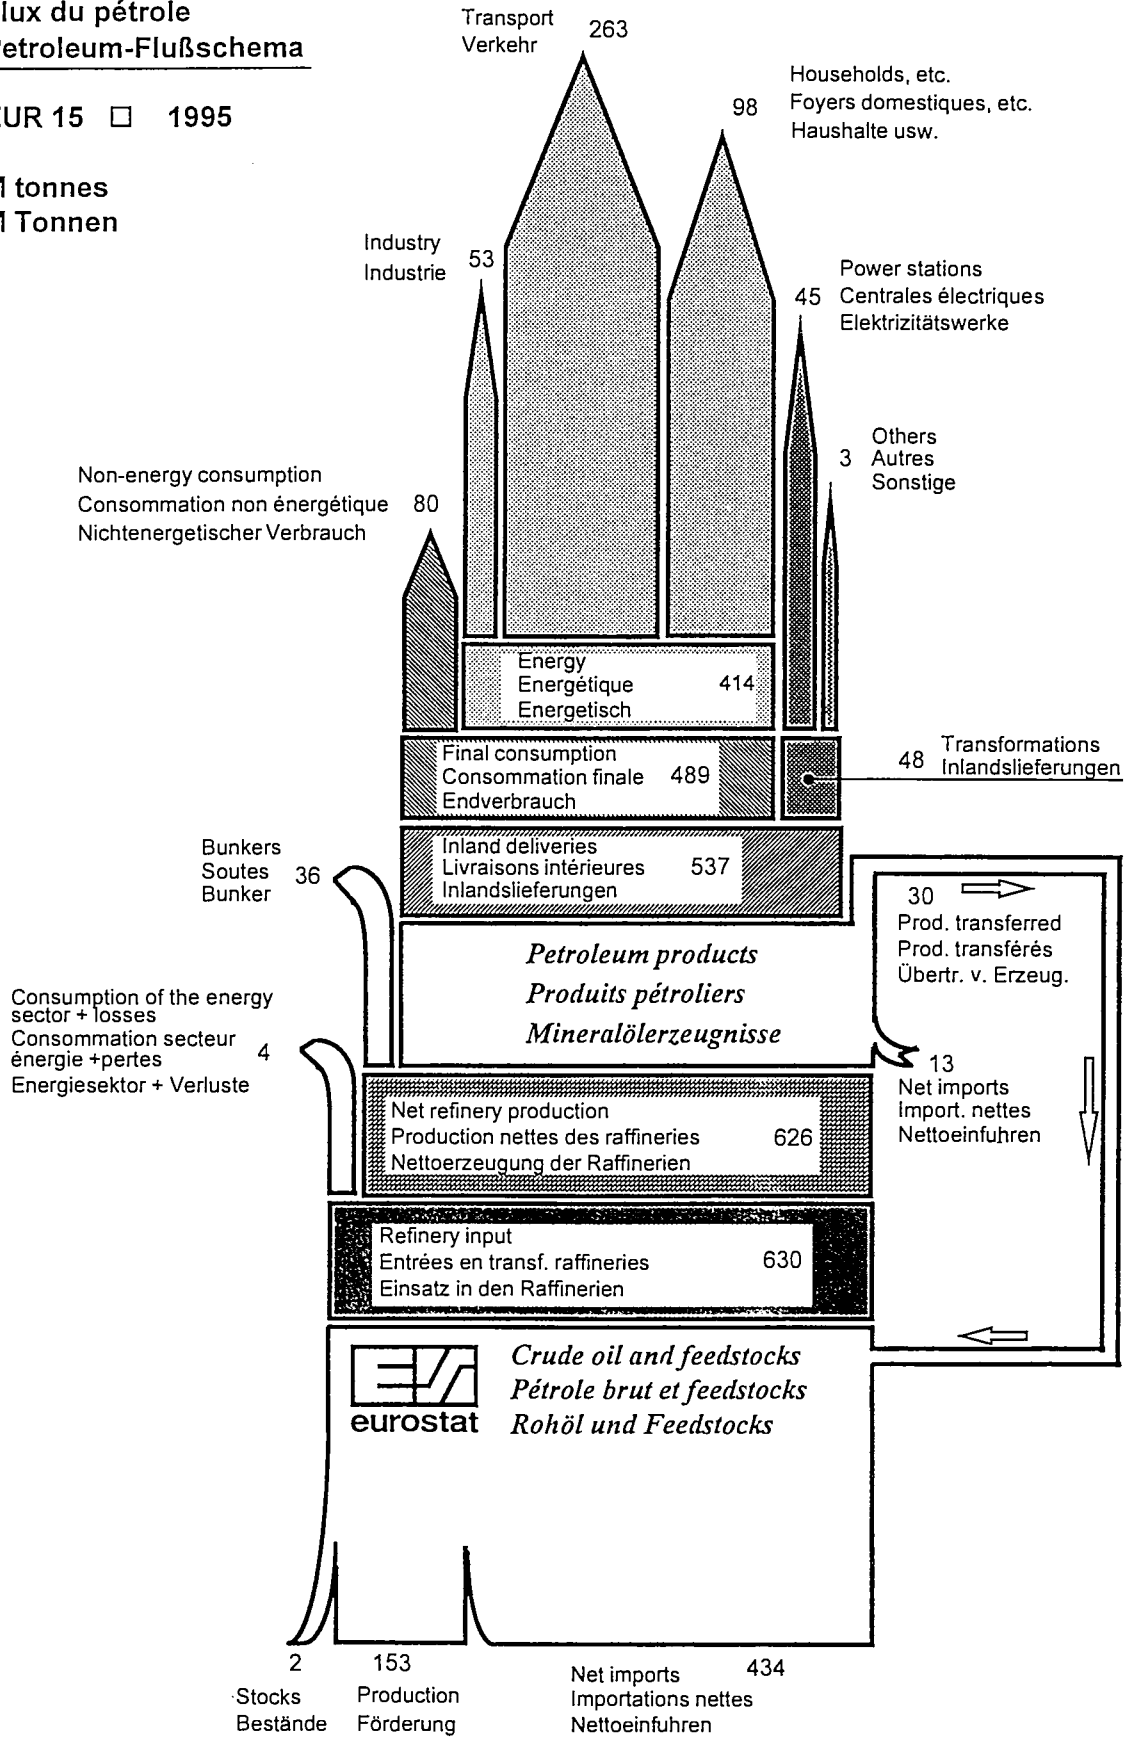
lux du pétrole
etroleum-Flußschema

UR 15 □ 1995

l tonnes
l Tonnen

Transport
Verkehr 263

98 Households, etc.
Foyers domestiques, etc.
Haushalte usw.

Industry
Industrie 53

Power stations
45 Centrales électriques
Elektrizitätswerke

Others
3 Autres
Sonstige

Non-energy consumption
Consommation non énergétique 80
Nichtenergetischer Verbrauch

Energy
Energétique 414
Energetisch

Final consumption
Consommation finale 489
Endverbrauch

48 Transformations
Inlandslieferungen

Bunkers
Soutes 36
Bunker

Inland deliveries
Livraisons intérieures 537
Inlandslieferungen

30
Prod. transferred
Prod. transférés
Übertr. v. Erzeug.

Petroleum products
Produits pétroliers
Mineralölerzeugnisse

Consumption of the energy sector + losses
Consommation secteur énergie +pertes 4
Energiesektor + Verluste

13
Net imports
Import. nettes
Nettoeinfuhren

Net refinery production
Production nettes des raffineries 626
Nettoerzeugung der Raffinerien

Refinery input
Entrées en transf. raffineries 630
Einsatz in den Raffinerien

eurostat

Crude oil and feedstocks
Pétrole brut et feedstocks
Rohöl und Feedstocks

2
Stocks
Bestände

153
Production
Förderung

Net imports 434
Importations nettes
Nettoeinfuhren